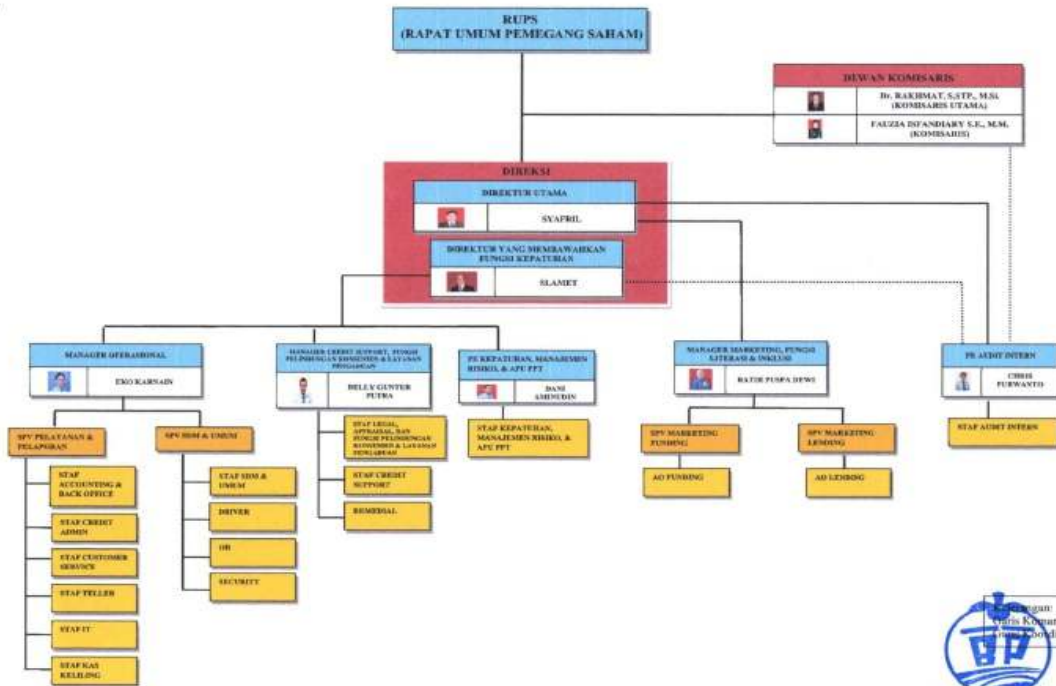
RUPS
(RAPAT UMUM PEMEGANG SAHAM)

DEWAN KOMISARIS
Dr. RAKHMAT, S.STP., M.Si.
(KOMISARIS UTAMA)
FAUZIA ISFANDIARY S.E., M.M.
(KOMISARIS)

DIREKSI
DIREKTUR UTAMA
SYAFRIL
DIREKTUR YANG MEMBAWAHKAN FUNGSI KEPATUHAN
SLAMET

MANAGER OPERASIONAL
EKO KARNAIN

MANAGER CREDIT SUPPORT, FUNGSI PELINDUNGAN KONSUMEN & LAYANAN PENGADUAN
BELLY GUNTUR PUTRA

PE KEPATUHAN, MANAJEMEN RISIKO, & APU PPT
DANI AMINUDIN

MANAGER MARKETING, FUNGSI LITERASI & INKLUSI
RATIH PUSPA DEWI

PE AUDIT INTERN
CHRIS PURWANTO

SPV PELAYANAN & PELAPORAN
SPV SDM & UMUM
STAF ACCOUNTING & BACK OFFICE
STAF CREDIT ADMIN
STAF CUSTOMER SERVICE
STAF TELLER
STAF IT
STAF KAS KELILING
STAF SDM & UMUM
DRIVER
OB
SECURITY
STAF LEGAL, APPRAISAL, DAN FUNGSI PELINDUNGAN KONSUMEN & LAYANAN PENGADUAN
STAF CREDIT SUPPORT
REMEDIAL
STAF KEPATUHAN, MANAJEMEN RISIKO, & APU PPT
SPV MARKETING FUNDING
SPV MARKETING LENDING
AO FUNDING
AO LENDING
STAF AUDIT INTERN

Keterangan:
Garis Koman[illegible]
Garis Koordi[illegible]